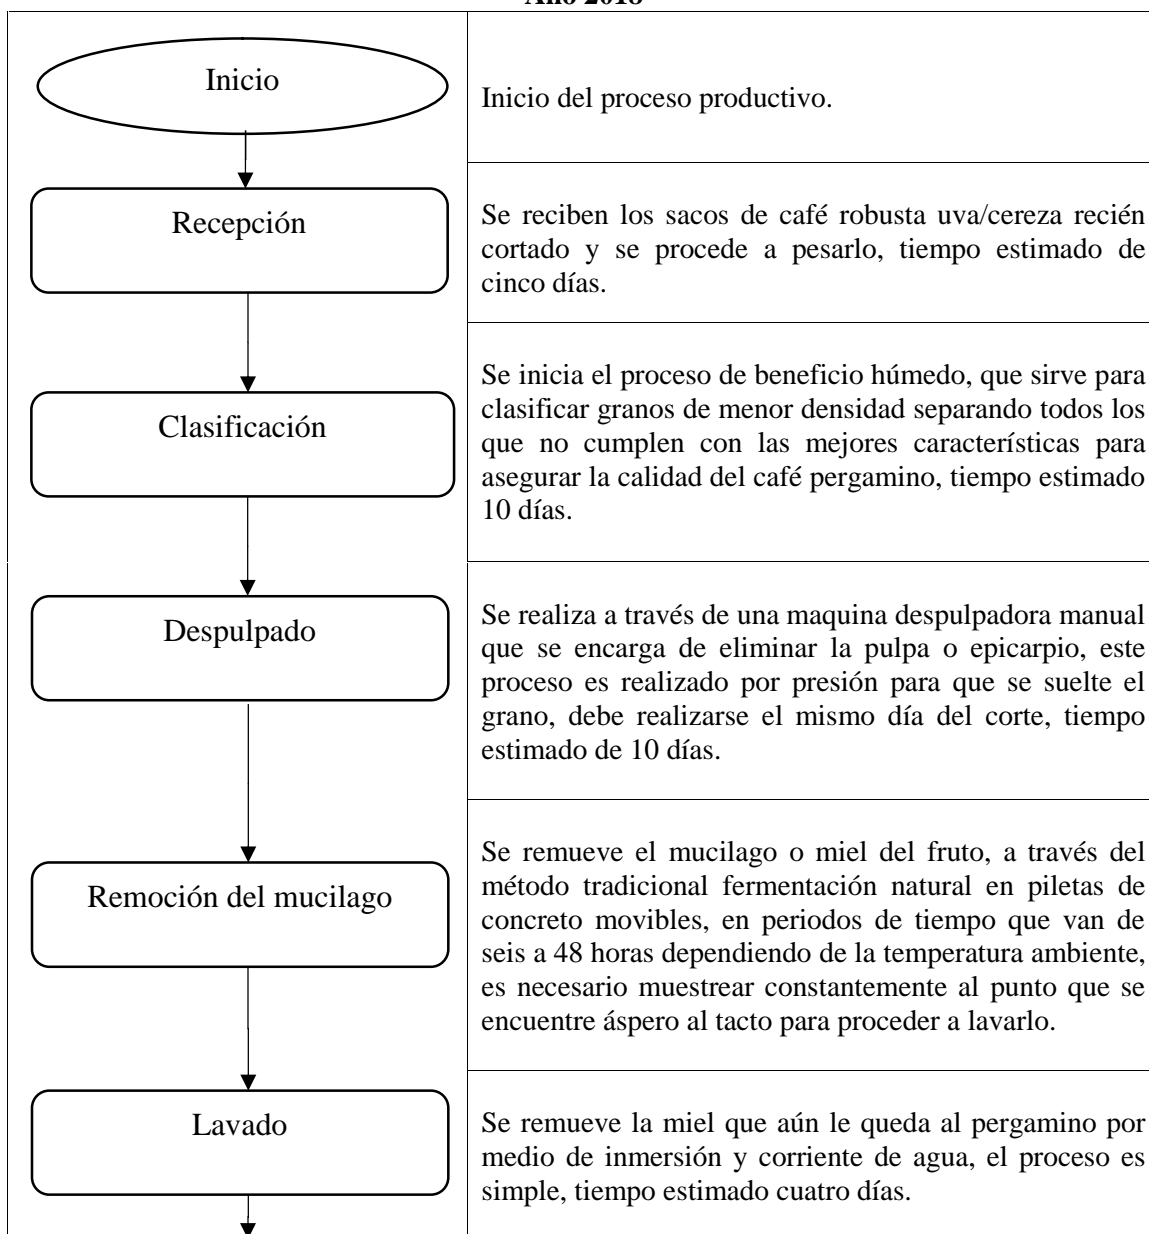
Año 2018

Inicio

Inicio del proceso productivo.

Recepción

Se reciben los sacos de café robusta uva/cereza recién cortado y se procede a pesarlo, tiempo estimado de cinco días.

Clasificación

Se inicia el proceso de beneficio húmedo, que sirve para clasificar granos de menor densidad separando todos los que no cumplen con las mejores características para asegurar la calidad del café pergamino, tiempo estimado 10 días.

Despulpado

Se realiza a través de una maquina despulpadora manual que se encarga de eliminar la pulpa o epicarpio, este proceso es realizado por presión para que se suelte el grano, debe realizarse el mismo día del corte, tiempo estimado de 10 días.

Remoción del mucilago

Se remueve el mucilago o miel del fruto, a través del método tradicional fermentación natural en piletas de concreto movibles, en periodos de tiempo que van de seis a 48 horas dependiendo de la temperatura ambiente, es necesario muestrear constantemente al punto que se encuentre áspero al tacto para proceder a lavarlo.

Lavado

Se remueve la miel que aún le queda al pergamino por medio de inmersión y corriente de agua, el proceso es simple, tiempo estimado cuatro días.